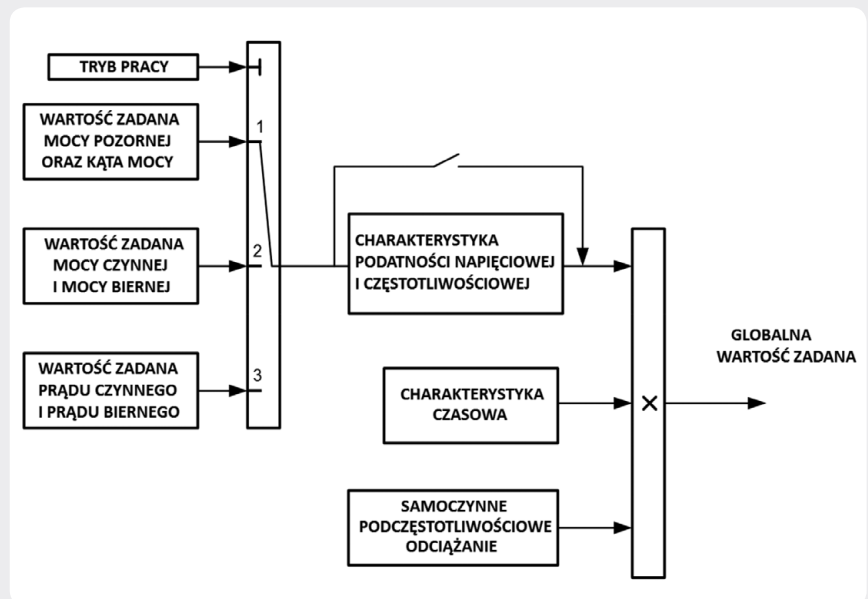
TRYB PRACY

WARTOŚĆ ZADANA MOCY POZORNEJ ORAZ KĄTA MOCY

1

WARTOŚĆ ZADANA MOCY CZYNNEJ I MOCY BIERNEJ

2

WARTOŚĆ ZADANA PRĄDU CZYNNEGO I PRĄDU BIERNEGO

3

CHARAKTERYSTYKA PODATNOŚCI NAPIĘCIOWEJ I CZĘSTOTLIWOŚCIOWEJ

CHARAKTERYSTYKA CZASOWA

SAMOCZYNNE PODCZĘSTOTLIWOŚCIOWE ODCIĄŻANIE

×

GLOBALNA WARTOŚĆ ZADANA